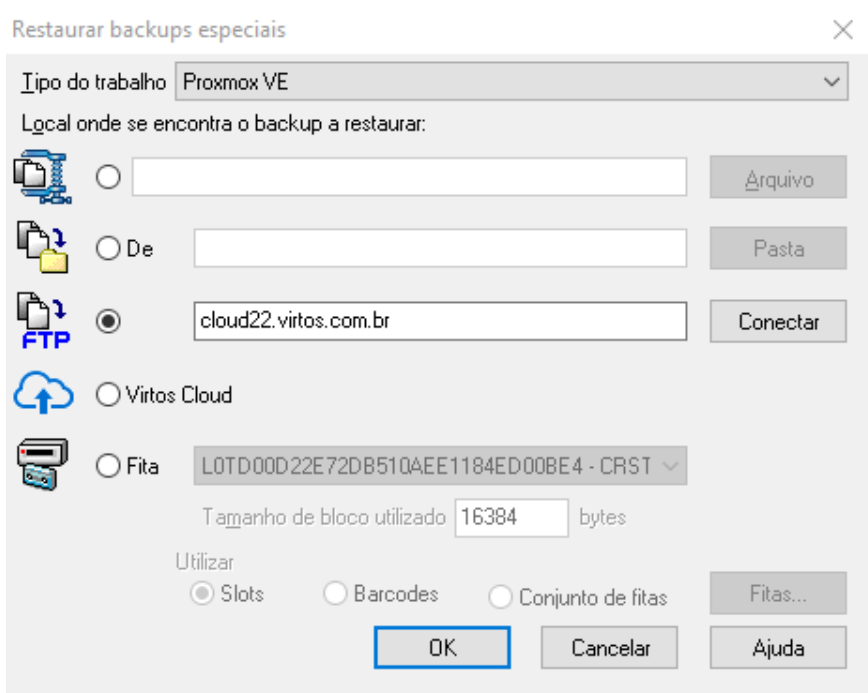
Restaurar backups especiais

Tipo do trabalho Proxmox VE

Local onde se encontra o backup a restaurar:

Arquivo

De

Pasta

FTP

cloud22.virtos.com.br

Conectar

Virtos Cloud

Fita

L0TD00D22E72DB510AEE1184ED00BE4 - CRST

Tamanho de bloco utilizado 16384 bytes

Utilizar

Slots

Barcodes

Conjunto de fitas

Fitas...

OK

Cancelar

Ajuda